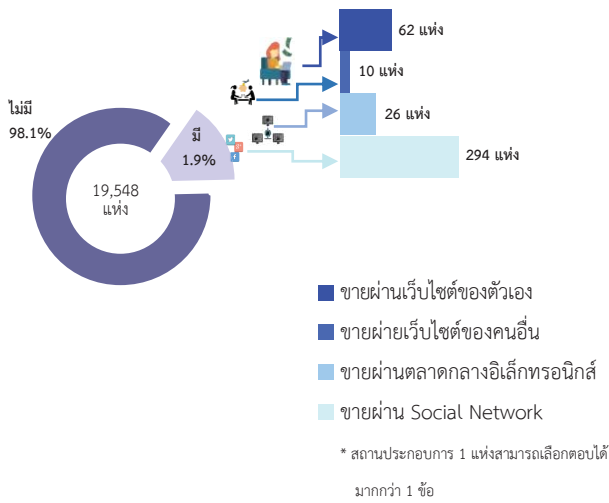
62 แห่ง

10 แห่ง

26 แห่ง

294 แห่ง

ไม่มี
98.1%

มี
1.9%

19,548
แห่ง

ขายผ่านเว็บไซต์ของตัวเอง

ขายผ่ายเว็บไซต์ของคนอื่น

ขายผ่านตลาดกลางอิเล็กทรอนิกส์

ขายผ่าน Social Network

* สถานประกอบการ 1 แห่งสามารถเลือกตอบได้มากกว่า 1 ข้อ